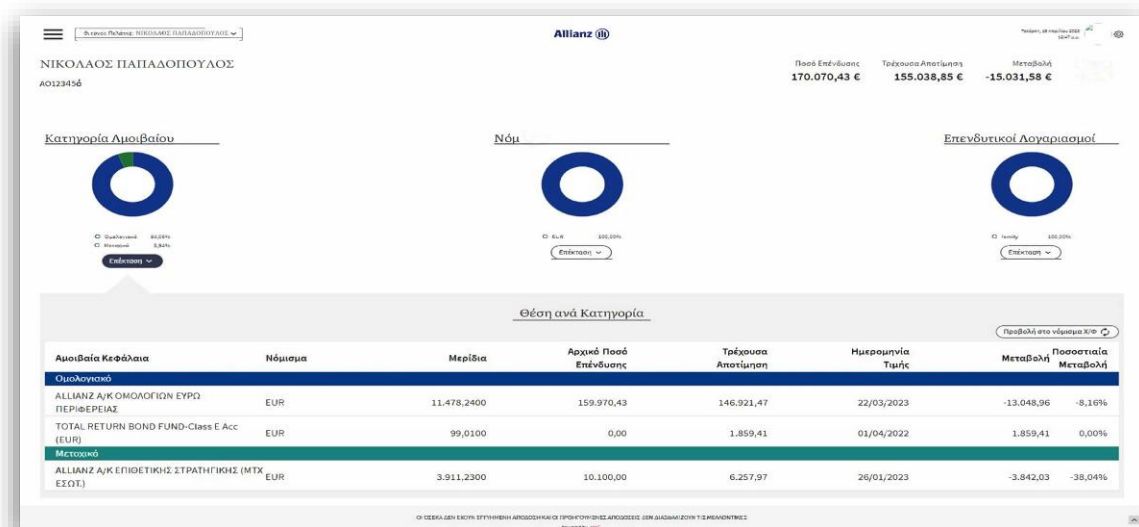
Επιλογή Πελάτη: ΝΙΚΟΛΑΟΣ ΠΑΠΑΔΟΠΟΥΛΟΣ

Allianz

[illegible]

ΝΙΚΟΛΑΟΣ ΠΑΠΑΔΟΠΟΥΛΟΣ
ΑΟ123456

Ποσό Επένδυσης
170.070,43 €

Τρέχουσα Αποτίμηση
155.038,85 €

Μεταβολή
-15.031,58 €

Κατηγορία Αμοιβαίου

Ομολογιακό 96,09%
Μετοχικό 3,91%

Επέκταση

Νόμ

EUR 100,00%

Επέκταση

Επενδυτικοί Λογαριασμοί

family 100,00%

Επέκταση

Θέση ανά Κατηγορία

Προβολή στο νόμισμα Χ/Φ

| Αμοιβαία Κεφάλαια | Νόμισμα | Μερίδια | Αρχικό Ποσό Επένδυσης | Τρέχουσα Αποτίμηση | Ημερομηνία Τιμής | Μεταβολή | Ποσοστιαία Μεταβολή |
|---|---|---|---|---|---|---|---|
| Ομολογιακό | | | | | | | |
| ALLIANZ Α/Κ ΟΜΟΛΟΓΙΩΝ ΕΥΡΩ ΠΕΡΙΦΕΡΕΙΑΣ | EUR | 11.478,2400 | 159.970,43 | 146.921,47 | 22/03/2023 | -13.048,96 | -8,16% |
| TOTAL RETURN BOND FUND-Class E Acc (EUR) | EUR | 99,0100 | 0,00 | 1.859,41 | 01/04/2022 | 1.859,41 | 0,00% |
| Μετοχικό | | | | | | | |
| ALLIANZ Α/Κ ΕΠΙΘΕΤΙΚΗΣ ΣΤΡΑΤΗΓΙΚΗΣ (ΜΤΧ ΕΣΩΤ.) | EUR | 3.911,2300 | 10.100,00 | 6.257,97 | 26/01/2023 | -3.842,03 | -38,04% |

ΟΙ ΘΕΣΕΙΣ ΔΕΝ ΕΧΟΥΝ ΕΓΓΥΗΜΕΝΗ ΑΠΟΔΟΣΗ ΚΑΙ ΟΙ ΠΡΟΗΓΟΥΜΕΝΕΣ ΑΠΟΔΟΣΕΙΣ ΔΕΝ ΔΙΑΣΦΑΛΙΖΟΥΝ ΤΙΣ ΜΕΛΛΟΝΤΙΚΕΣ
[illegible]